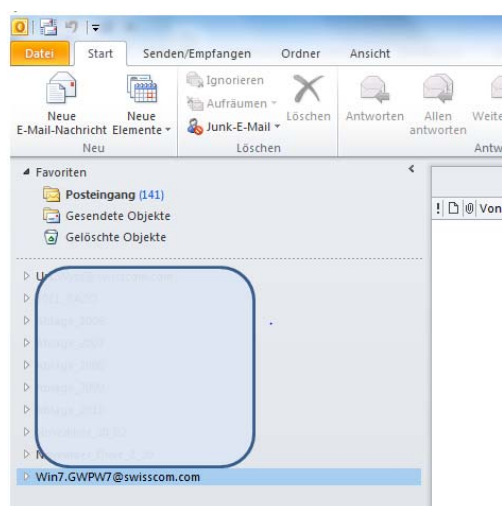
Datei | Start | Senden/Empfangen | Ordner | Ansicht

Neue E-Mail-Nachricht
Neue Elemente
Neu

Ignorieren
Aufräumen
Junk-E-Mail
Löschen
Löschen

Antworten
Allen antworten
Weite
Antw

Favoriten
Posteingang (141)
Gesendete Objekte
Gelöschte Objekte

U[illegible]
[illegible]
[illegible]
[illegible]
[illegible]
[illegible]
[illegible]
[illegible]
M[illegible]

Win7.GWPW7@swisscom.com

! Von